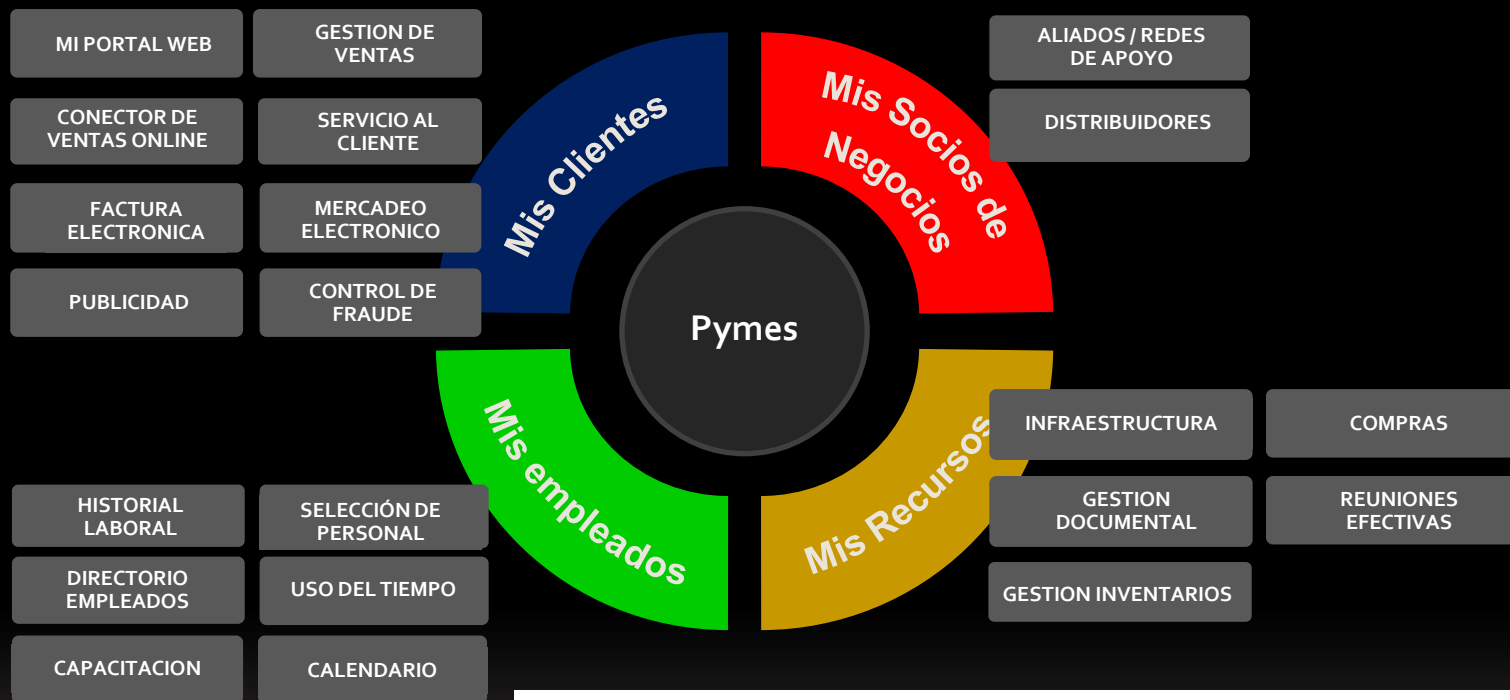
MI PORTAL WEB

GESTION DE VENTAS

CONECTOR DE VENTAS ONLINE

SERVICIO AL CLIENTE

FACTURA ELECTRONICA

MERCADEO ELECTRONICO

PUBLICIDAD

CONTROL DE FRAUDE

Mis Clientes

Mis Socios de Negocios

ALIADOS / REDES DE APOYO

DISTRIBUIDORES

Pymes

Mis empleados

Mis Recursos

INFRAESTRUCTURA

COMPRAS

GESTION DOCUMENTAL

REUNIONES EFECTIVAS

GESTION INVENTARIOS

HISTORIAL LABORAL

SELECCIÓN DE PERSONAL

DIRECTORIO EMPLEADOS

USO DEL TIEMPO

CAPACITACION

CALENDARIO